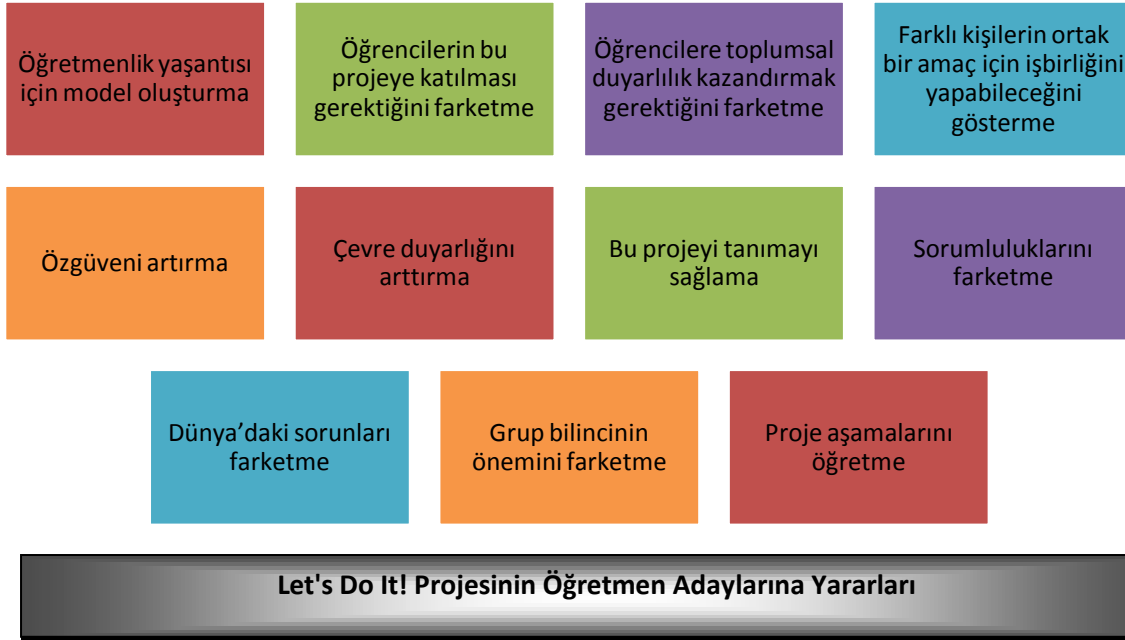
Öğretmenlik yaşantısı için model oluşturma

Öğrencilerin bu projeye katılması gerektiğini farketme

Öğrencilere toplumsal duyarlılık kazandırmak gerektiğini farketme

Farklı kişilerin ortak bir amaç için işbirliğini yapabileceğini gösterme

Özgüveni artırma

Çevre duyarlığını arttırma

Bu projeyi tanımayı sağlama

Sorumluluklarını farketme

Dünya'daki sorunları farketme

Grup bilincinin önemini farketme

Proje aşamalarını öğretme

Let's Do It! Projesinin Öğretmen Adaylarına Yararları